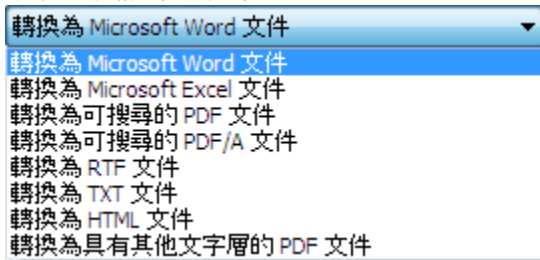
轉換為 Microsoft Word 文件
轉換為 Microsoft Word 文件
轉換為 Microsoft Excel 文件
轉換為可搜尋的 PDF 文件
轉換為可搜尋的 PDF/A 文件
轉換為 RTF 文件
轉換為 TXT 文件
轉換為 HTML 文件
轉換為具有其他文字層的 PDF 文件